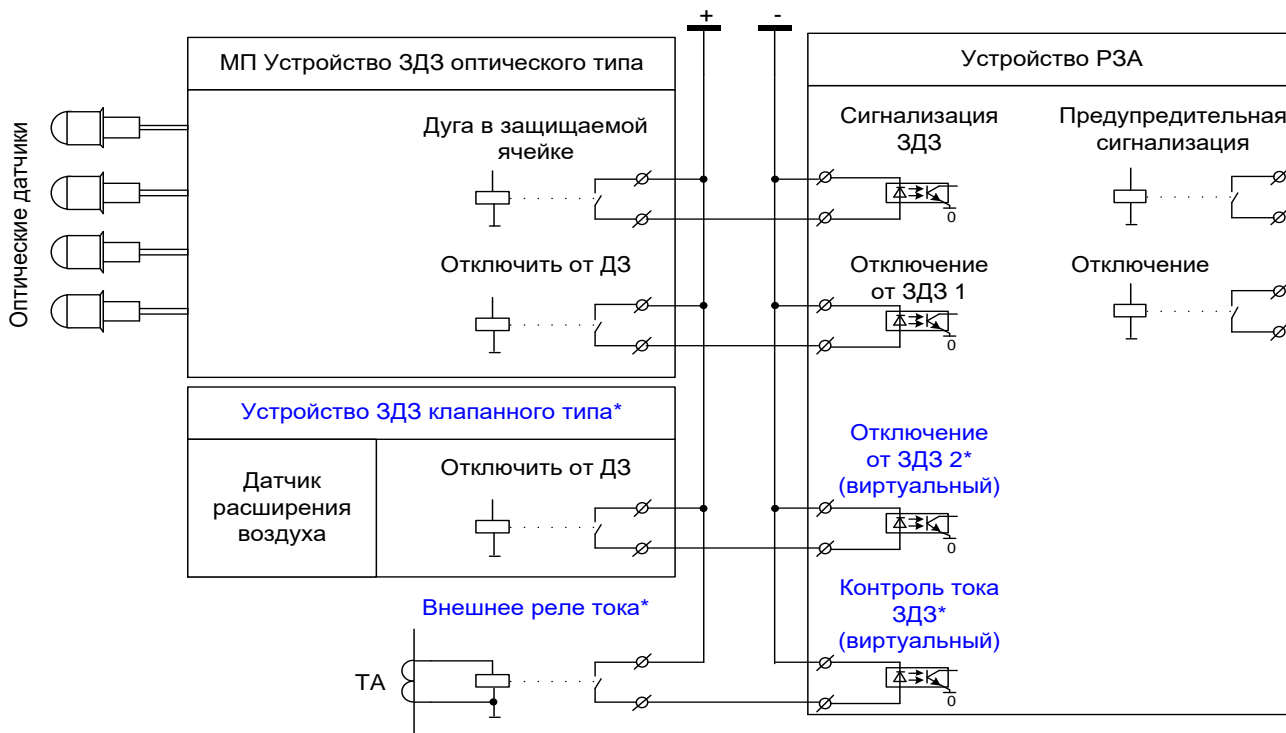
+
-
Оптические датчики
МП Устройство ЗДЗ оптического типа
Дуга в защищаемой ячейке
Отключить от ДЗ
Устройство ЗДЗ клапанного типа*
Датчик расширения воздуха
Отключить от ДЗ
Внешнее реле тока*
ТА
Устройство РЗА
Сигнализация ЗДЗ
0
Предупредительная сигнализация
Отключение от ЗДЗ 1
0
Отключение
Отключение от ЗДЗ 2* (виртуальный)
0
Контроль тока ЗДЗ* (виртуальный)
0